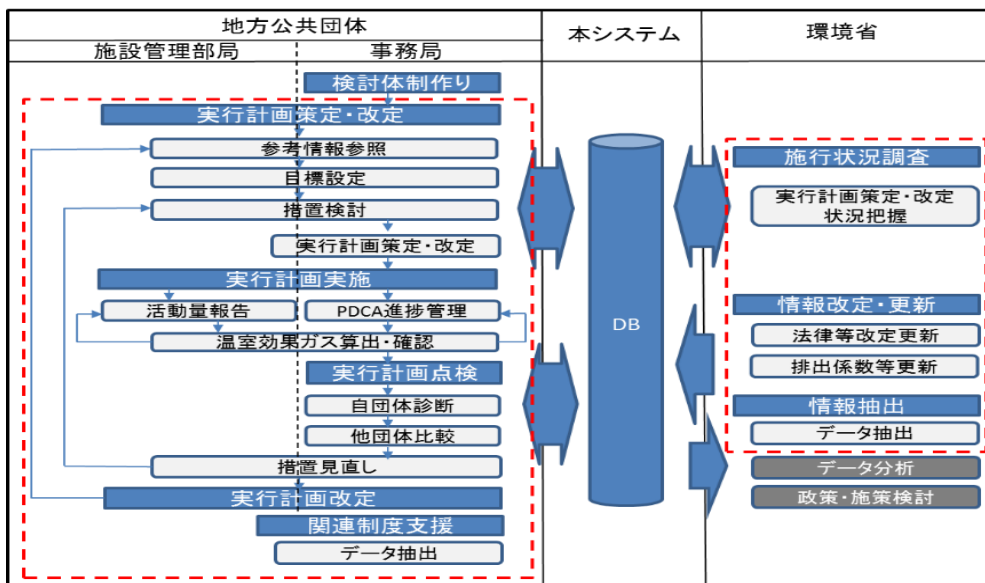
地方公共団体

施設管理部局

事務局

本システム

環境省

検討体制作り

実行計画策定・改定

参考情報参照

目標設定

措置検討

実行計画策定・改定

実行計画実施

活動量報告

PDCA進捗管理

温室効果ガス算出・確認

実行計画点検

自団体診断

他団体比較

措置見直し

実行計画改定

関連制度支援

データ抽出

DB

施行状況調査

実行計画策定・改定状況把握

情報改定・更新

法律等改定更新

排出係数等更新

情報抽出

データ抽出

データ分析

政策・施策検討